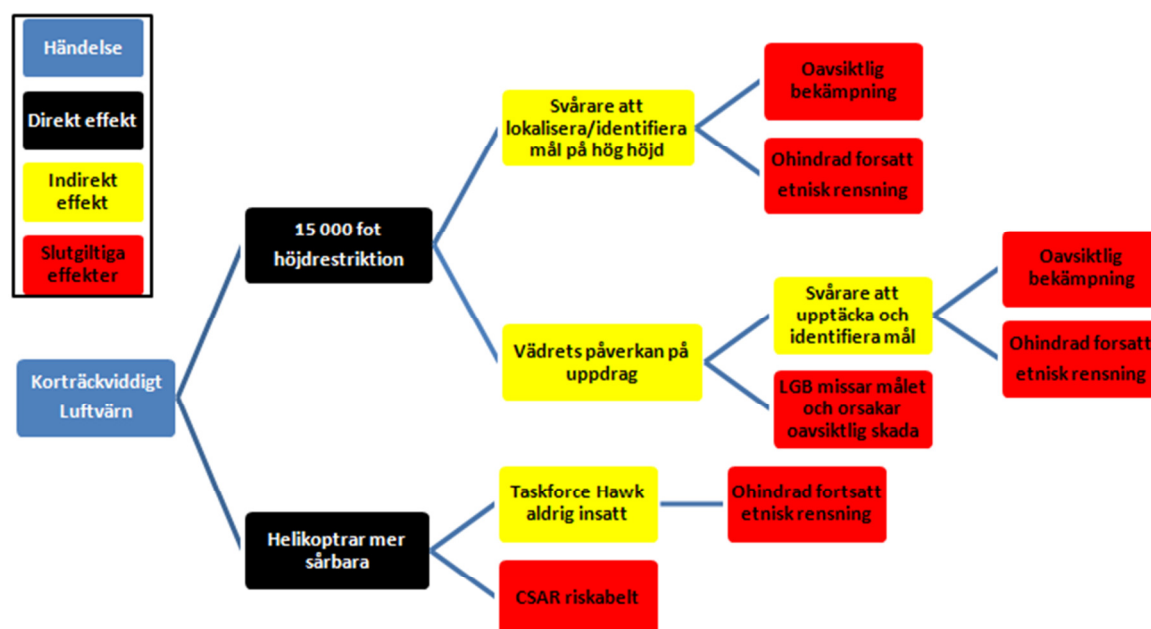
Händelse

Direkt effekt

Indirekt effekt

Slutgiltiga effekter

Kortäckviddigt Luftvärn

15 000 fot höjdrestriktion

Svårare att lokalisera/identifiera mål på hög höjd

Oavsiktlig bekämpning

Ohindrad forsatt etnisk rensning

Vädrets påverkan på uppdrag

Svårare att upptäcka och identifiera mål

Oavsiktlig bekämpning

Ohindrad forsatt etnisk rensning

LGB missar målet och orsakar oavsiktlig skada

Helikoptrar mer sårbara

Taskforce Hawk aldrig insatt

Ohindrad fortsatt etnisk rensning

CSAR riskabelt